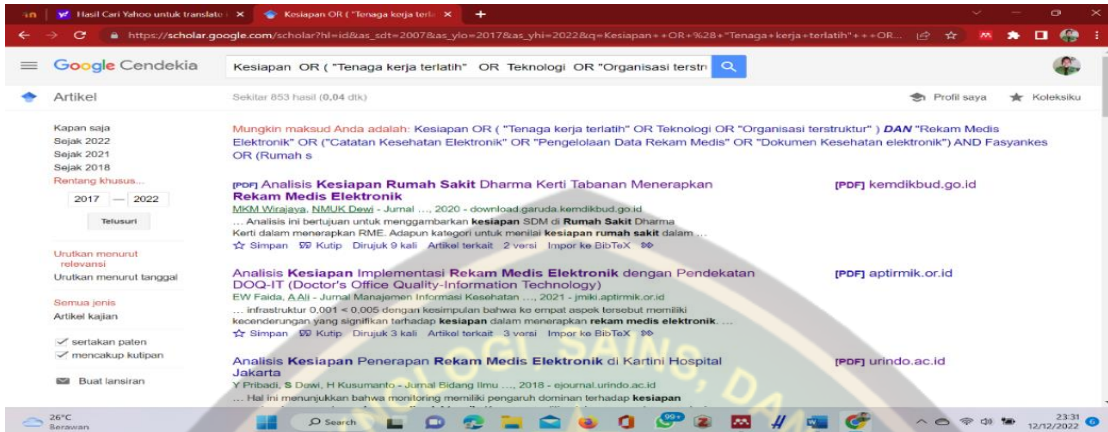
Hasil Cari Yahoo untuk translate ×
Kesiapan OR ( "Tenaga kerja terla ×
+

https://scholar.google.com/scholar?hl=id&as_sdt=2007&as_ylo=2017&as_yhi=2022&q=Kesiapan++OR+%28+"Tenaga+kerja+terlatih"+++OR...

Google Cendekia
Kesiapan OR ( "Tenaga kerja terlatih" OR Teknologi OR "Organisasi terstr

Artikel
Sekitar 853 hasil (0,04 dtk)
Profil saya
Koleksiku

Kapan saja
Sejak 2022
Sejak 2021
Sejak 2018
Rentang khusus...
2017 — 2022
Telusuri

Urutkan menurut relevansi
Urutkan menurut tanggal

Semua jenis
Artikel kajian

sertakan paten
mencakup kutipan

Buat lansiran

Mungkin maksud Anda adalah: Kesiapan OR ( "Tenaga kerja terlatih" OR Teknologi OR "Organisasi terstruktur" ) DAN "Rekam Medis Elektronik" OR ("Catatan Kesehatan Elektronik" OR "Pengelolaan Data Rekam Medis" OR "Dokumen Kesehatan elektronik") AND Fasyankes OR (Rumah s

[PDF] Analisis Kesiapan Rumah Sakit Dharma Kerti Tabanan Menerapkan Rekam Medis Elektronik
MKM Wirajaya, NMUK Dewi - Jurnal ..., 2020 - download.garuda.kemdikbud.go.id
... Analisis ini bertujuan untuk menggambarkan kesiapan SDM di Rumah Sakit Dharma Kerti dalam menerapkan RME. Adapun kategori untuk menilai kesiapan rumah sakit dalam ...
☆ Simpan 99 Kutip Dirujuk 9 kali Artikel terkait 2 versi Impor ke BibTeX
[PDF] kemdikbud.go.id

Analisis Kesiapan Implementasi Rekam Medis Elektronik dengan Pendekatan DOQ-IT (Doctor's Office Quality-Information Technology)
EW Faida, A Ali - Jurnal Manajemen Informasi Kesehatan ..., 2021 - jmiki.aptirmik.or.id
... infrastruktur 0,001 < 0,005 dengan kesimpulan bahwa ke empat aspek tersebut memiliki kecenderungan yang signifikan terhadap kesiapan dalam menerapkan rekam medis elektronik. ...
☆ Simpan 99 Kutip Dirujuk 3 kali Artikel terkait 3 versi Impor ke BibTeX
[PDF] aptirmik.or.id

Analisis Kesiapan Penerapan Rekam Medis Elektronik di Kartini Hospital Jakarta
Y Pribadi, S Dewi, H Kusumanto - Jurnal Bidang Ilmu ..., 2018 - ejournal.urindo.ac.id
... Hal ini menunjukkan bahwa monitoring memiliki pengaruh dominan terhadap kesiapan
[PDF] urindo.ac.id

26°C
Berawan
Search
23:31
12/12/2022